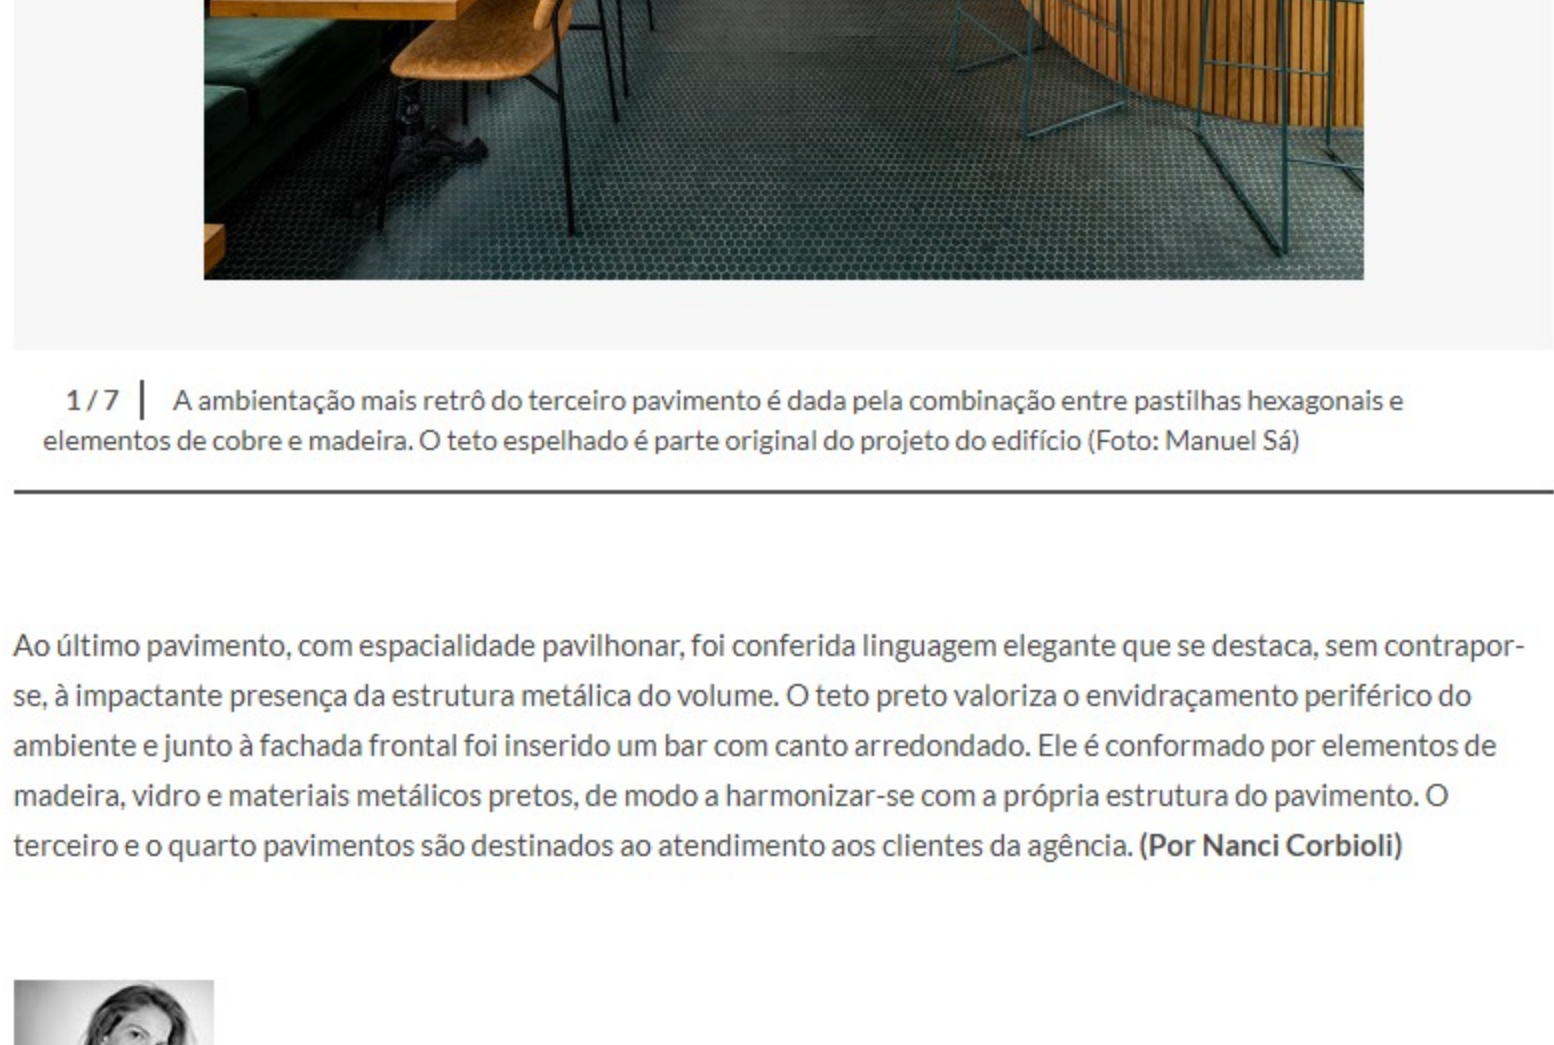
1 / 7 A ambientação mais retrô do terceiro pavimento é dada pela combinação entre pastilhas hexagonais e elementos de cobre e madeira. O teto espelhado é parte original do projeto do edifício (Foto: Manuel Sá)

Ao último pavimento, com espacialidade pavilhonar, foi conferida linguagem elegante que se destaca, sem contrapor-se, à impactante presença da estrutura metálica do volume. O teto preto valoriza o envidraçamento periférico do ambiente e junto à fachada frontal foi inserido um bar com canto arredondado. Ele é conformado por elementos de madeira, vidro e materiais metálicos pretos, de modo a harmonizar-se com a própria estrutura do pavimento. O terceiro e o quarto pavimentos são destinados ao atendimento aos clientes da agência. **(Por Nanci Corbioli)**